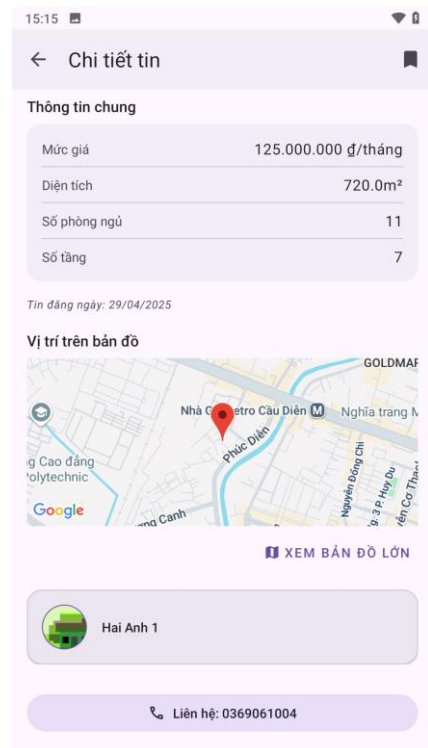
15:15

Chi tiết tin

Thông tin chung

| Mức giá | 125.000.000 ₫/tháng |
|---|---|
| Diện tích | 720.0m² |
| Số phòng ngủ | 11 |
| Số tầng | 7 |

Tin đăng ngày: 29/04/2025

Vị trí trên bản đồ

GOLDMAF
Nhà G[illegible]etro Cầu Diễn
Nghĩa trang M
Phúc Diễn
g Cao đẳng
olytechnic
Google
ương Canh
Nguyễn Đổng Chi
Ng. 3 P. Huy Du
Trần Cơ Thạc

XEM BẢN ĐỒ LỚN

Hai Anh 1

Liên hệ: 0369061004